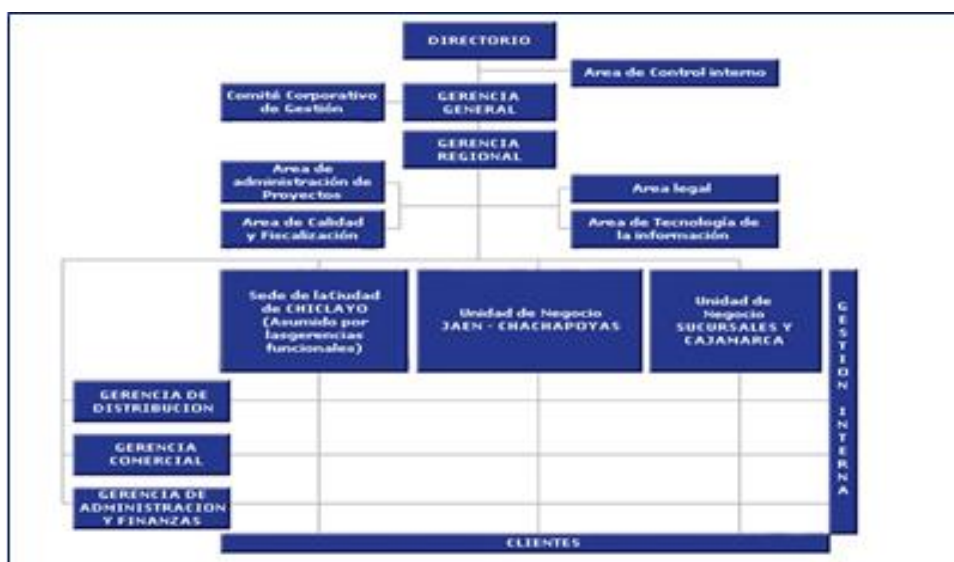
DIRECTORIO

Area de Control interno

Comité Corporativo de Gestión

GERENCIA GENERAL

GERENCIA REGIONAL

Area de administración de Proyectos

Area de Calidad y Fiscalización

Area legal

Area de Tecnología de la información

Sede de laCiudad de CHICLAYO (Asumido por lasgerencias funcionales)

Unidad de Negocio JAEN - CHACHAPOYAS

Unidad de Negocio SUCURSALES Y CAJAMARCA

GESTION INTERNA

GERENCIA DE DISTRIBUCION

GERENCIA COMERCIAL

GERENCIA DE ADMINISTRACION Y FINANZAS

CLIENTES